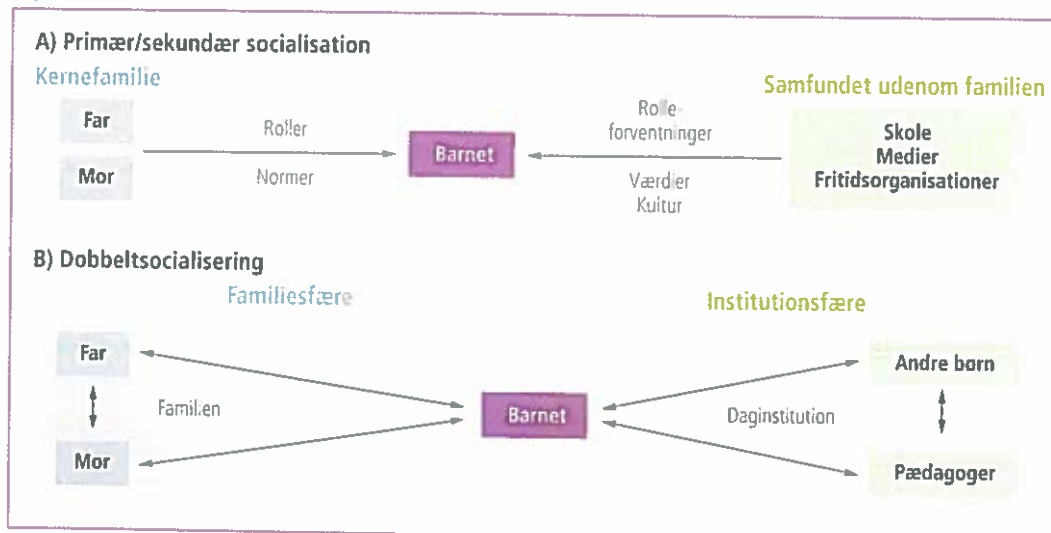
A) Primær/sekundær socialisation

Kernefamilie

Far

Mor

Roller

Normer

Barnet

Rolleforventninger

Værdier
Kultur

Samfundet udenom familien

Skole
Medier
Fritidsorganisationer

B) Dobbeltsocialisering

Familiesfære

Far

Mor

Familien

Barnet

Daginstitution

Institutionsfære

Andre børn

Pædagoger